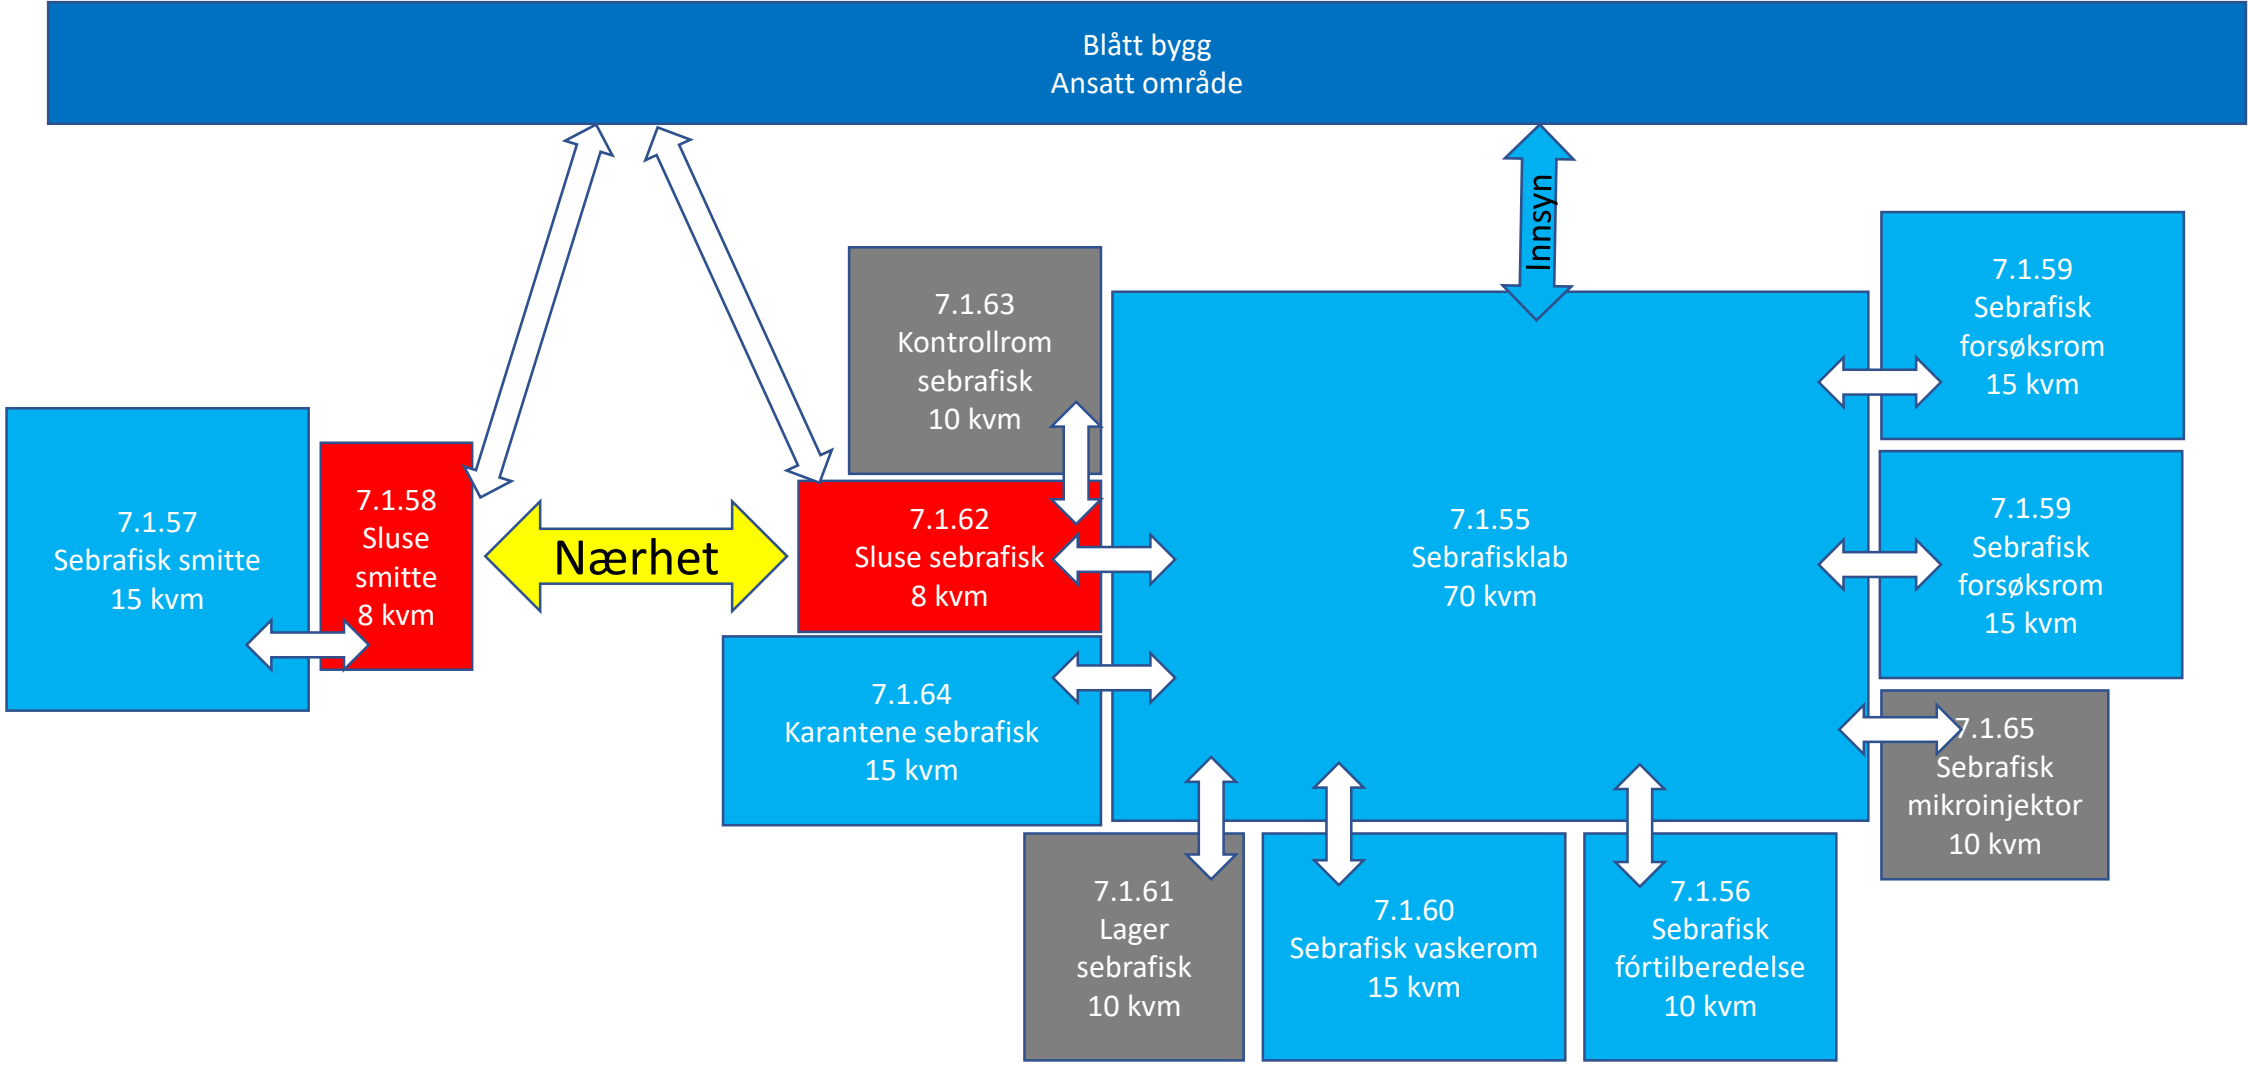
Blått bygg
Ansatt område

Innsyn

7.1.63
Kontrollrom
sebrafisk
10 kvm

7.1.59
Sebrafisk
forsøksrom
15 kvm

7.1.57
Sebrafisk smitte
15 kvm

7.1.58
Sluse
smitte
8 kvm

Nærhet

7.1.62
Sluse sebrafisk
8 kvm

7.1.55
Sebrafisklab
70 kvm

7.1.59
Sebrafisk
forsøksrom
15 kvm

7.1.64
Karantene sebrafisk
15 kvm

7.1.65
Sebrafisk
mikroinjektor
10 kvm

7.1.61
Lager
sebrafisk
10 kvm

7.1.60
Sebrafisk vaskerom
15 kvm

7.1.56
Sebrafisk
fórtilberedelse
10 kvm